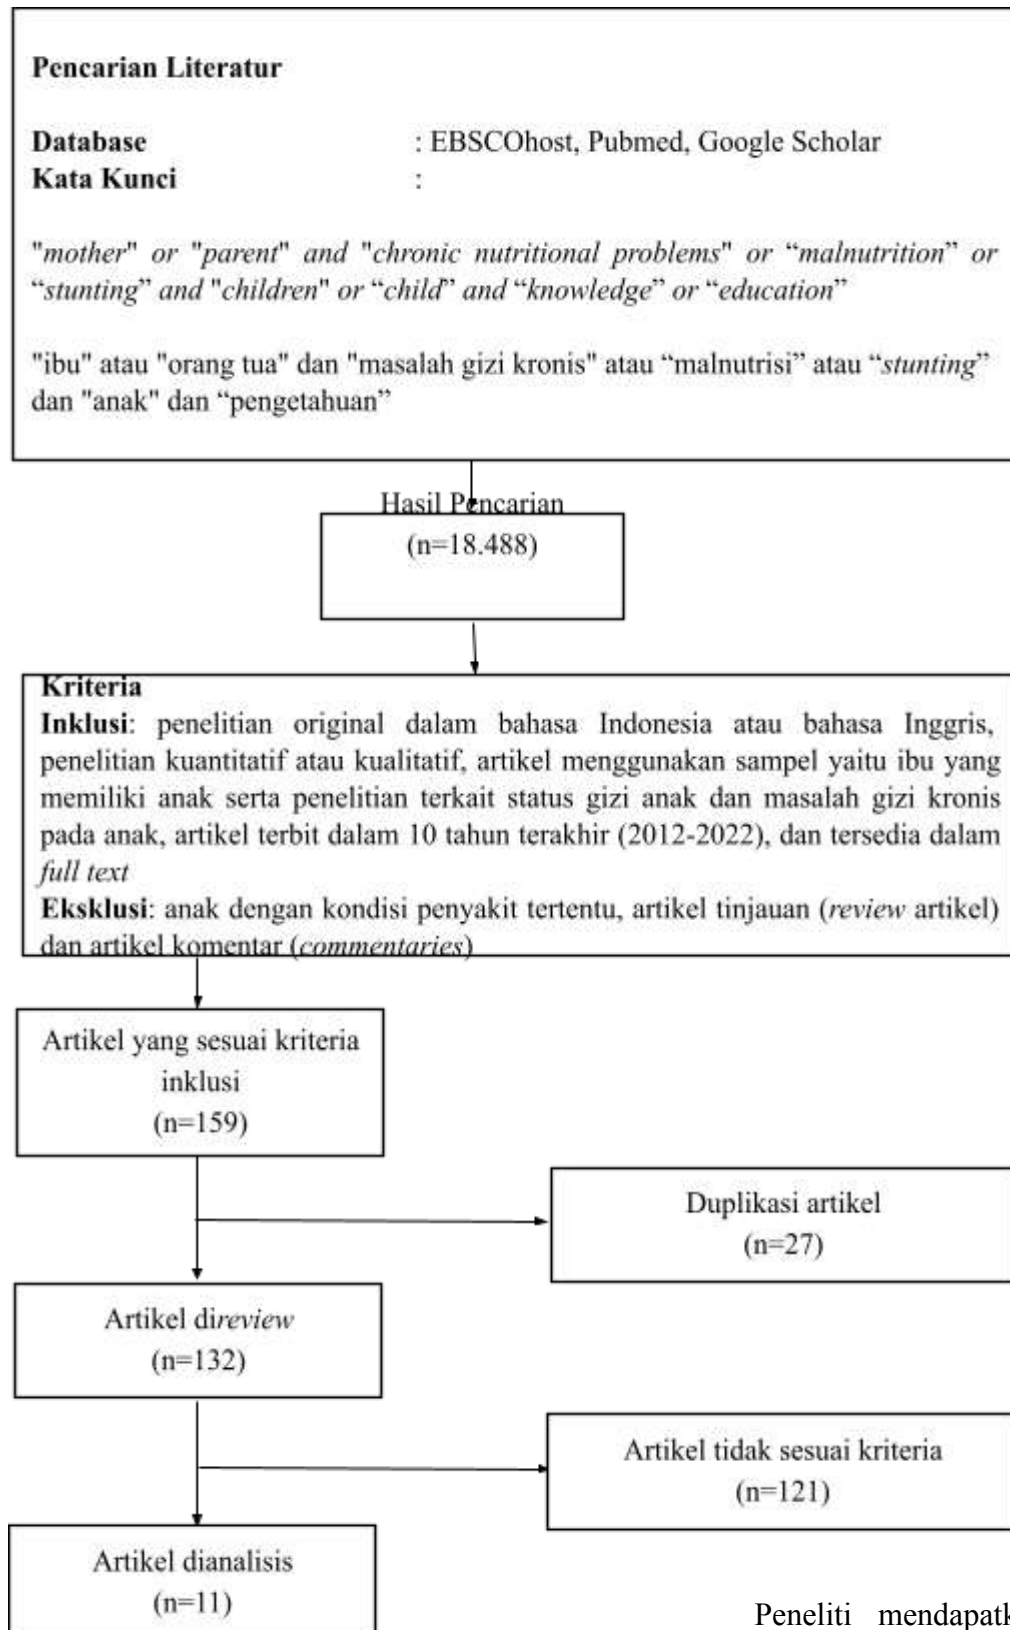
Pencarian Literatur

Database : EBSCOhost, Pubmed, Google Scholar
Kata Kunci :

"mother" or "parent" and "chronic nutritional problems" or "malnutrition" or "stunting" and "children" or "child" and "knowledge" or "education"

"ibu" atau "orang tua" dan "masalah gizi kronis" atau "malnutrisi" atau "stunting" dan "anak" dan "pengetahuan"

Hasil Pencarian
(n=18.488)

Kriteria
Inklusi: penelitian original dalam bahasa Indonesia atau bahasa Inggris, penelitian kuantitatif atau kualitatif, artikel menggunakan sampel yaitu ibu yang memiliki anak serta penelitian terkait status gizi anak dan masalah gizi kronis pada anak, artikel terbit dalam 10 tahun terakhir (2012-2022), dan tersedia dalam full text
Eksklusi: anak dengan kondisi penyakit tertentu, artikel tinjauan (review artikel) dan artikel komentar (commentaries)

Artikel yang sesuai kriteria inklusi
(n=159)

Duplikasi artikel
(n=27)

Artikel direview
(n=132)

Artikel tidak sesuai kriteria
(n=121)

Artikel dianalisis
(n=11)

Peneliti mendapatk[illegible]